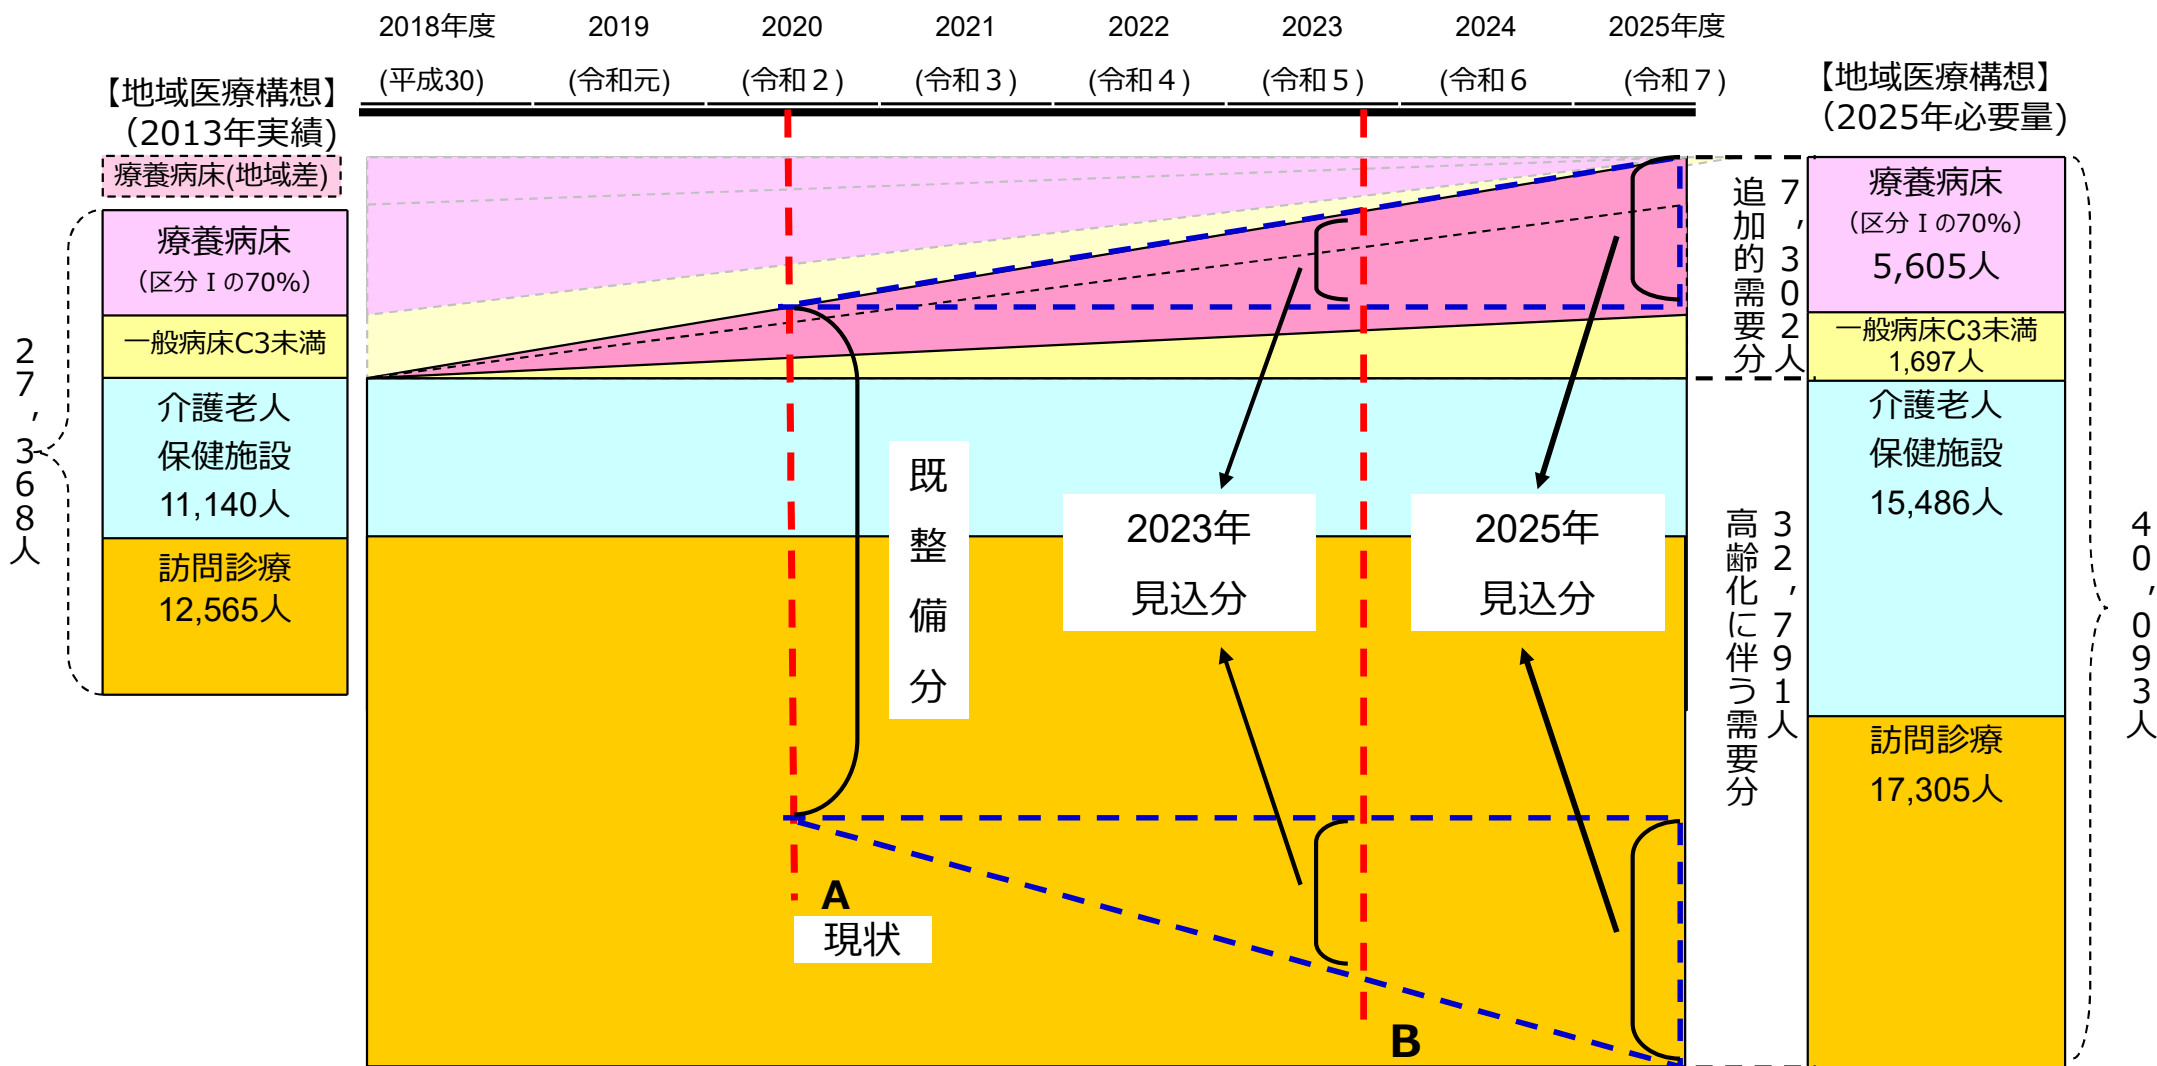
2018年度 (平成30)
2019 (令和元)
2020 (令和２)
2021 (令和３)
2022 (令和４)
2023 (令和５)
2024 (令和６
2025年度 (令和７)

【地域医療構想】（2013年実績）
療養病床(地域差)
療養病床（区分Ⅰの70%）
一般病床C3未満
介護老人保健施設 11,140人
訪問診療 12,565人
27,368人

既整備分
2023年見込分
2025年見込分
A
現状
B

追加的需要分 7,302人
高齢化に伴う需要分 32,791人

【地域医療構想】（2025年必要量）
療養病床（区分Ⅰの70%） 5,605人
一般病床C3未満 1,697人
介護老人保健施設 15,486人
訪問診療 17,305人
40,093人